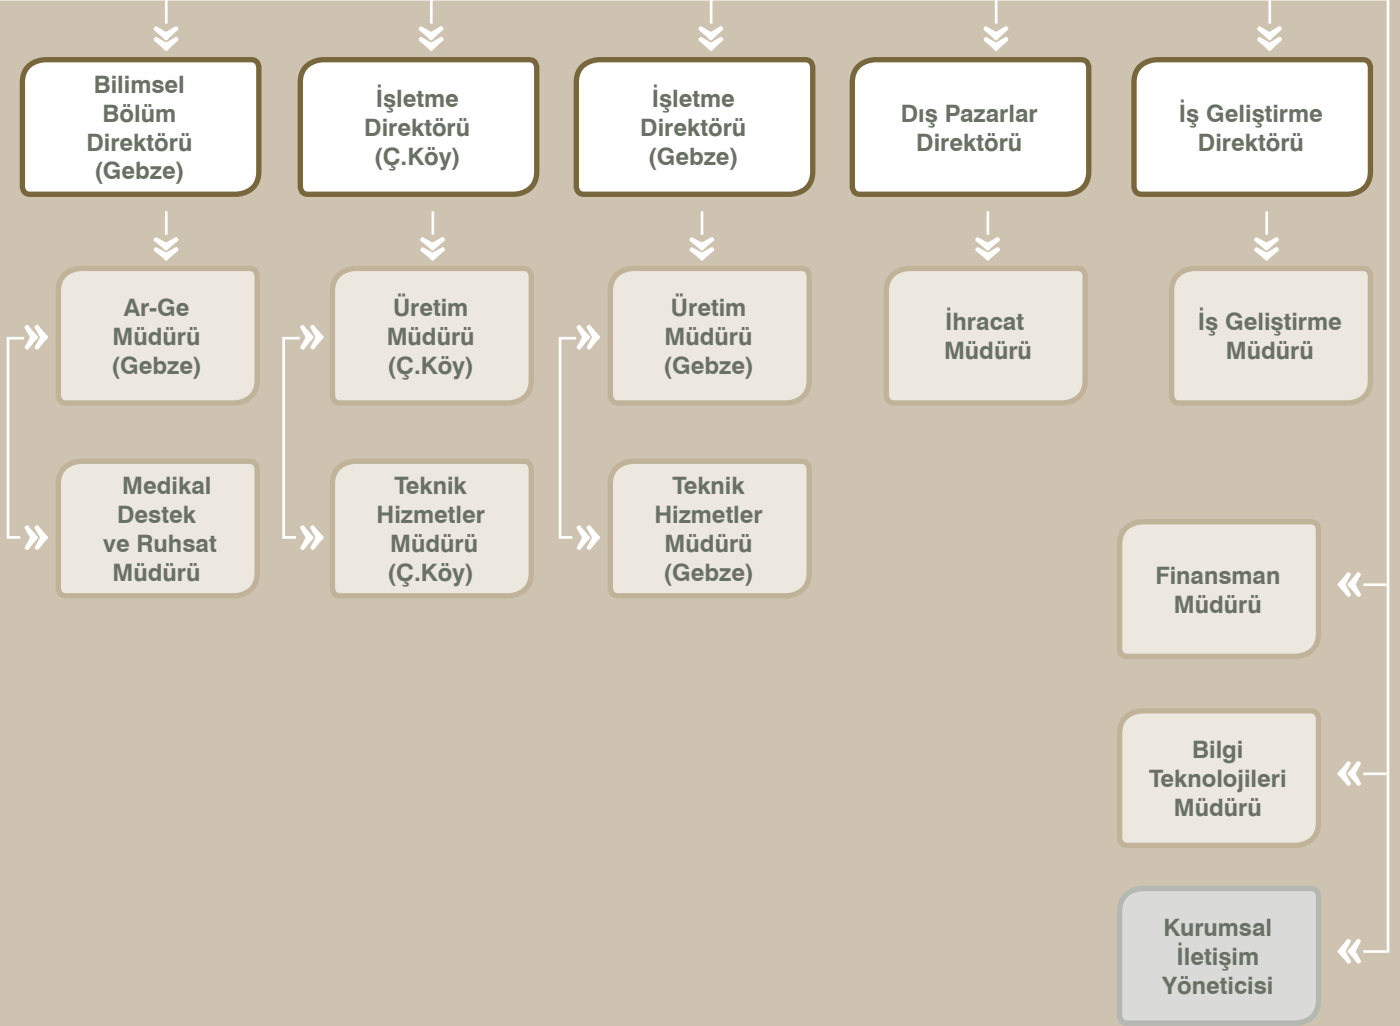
Bilimsel Bölüm Direktörü (Gebze)

İşletme Direktörü (Ç.Köy)

İşletme Direktörü (Gebze)

Dış Pazarlar Direktörü

İş Geliştirme Direktörü

Ar-Ge Müdürü (Gebze)

Üretim Müdürü (Ç.Köy)

Üretim Müdürü (Gebze)

İhracat Müdürü

İş Geliştirme Müdürü

Medikal Destek ve Ruhsat Müdürü

Teknik Hizmetler Müdürü (Ç.Köy)

Teknik Hizmetler Müdürü (Gebze)

Finansman Müdürü

Bilgi Teknolojileri Müdürü

Kurumsal İletişim Yöneticisi